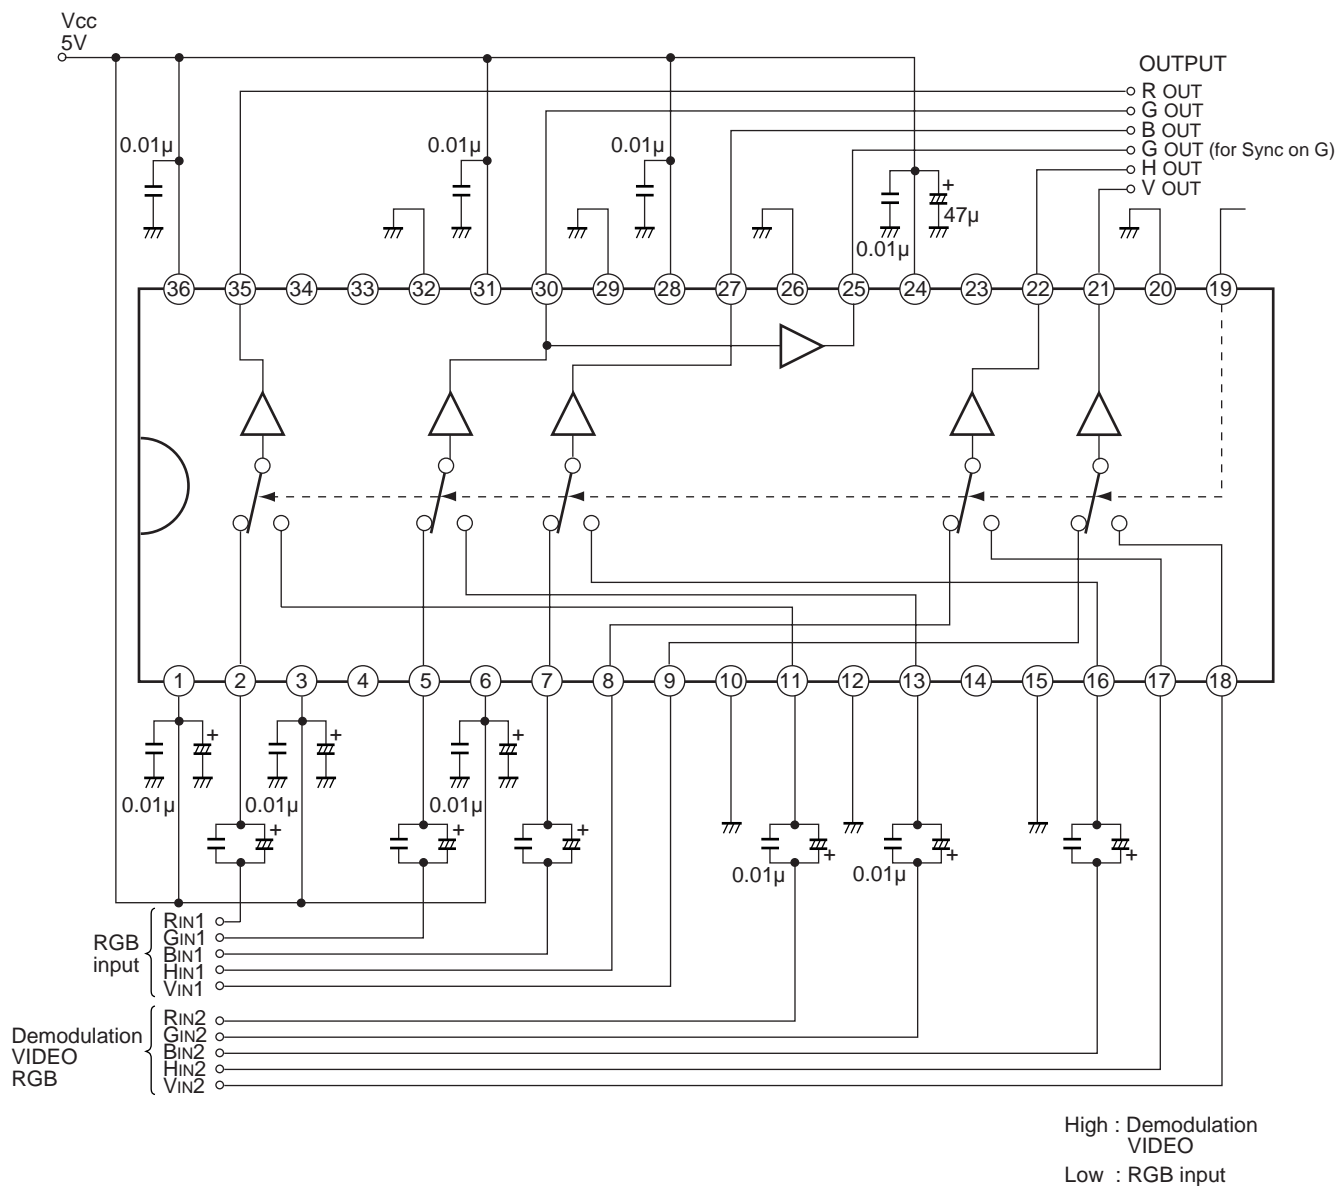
Vcc
5V

OUTPUT
R OUT
G OUT
B OUT
G OUT (for Sync on G)
H OUT
V OUT

0.01μ
0.01μ
0.01μ
0.01μ
47μ

36 35 34 33 32 31 30 29 28 27 26 25 24 23 22 21 20 19

1 2 3 4 5 6 7 8 9 10 11 12 13 14 15 16 17 18

0.01μ
0.01μ
0.01μ
0.01μ
0.01μ

RGB input
RIN1
GIN1
BIN1
HIN1
VIN1

Demodulation VIDEO RGB
RIN2
GIN2
BIN2
HIN2
VIN2

High : Demodulation VIDEO
Low : RGB input